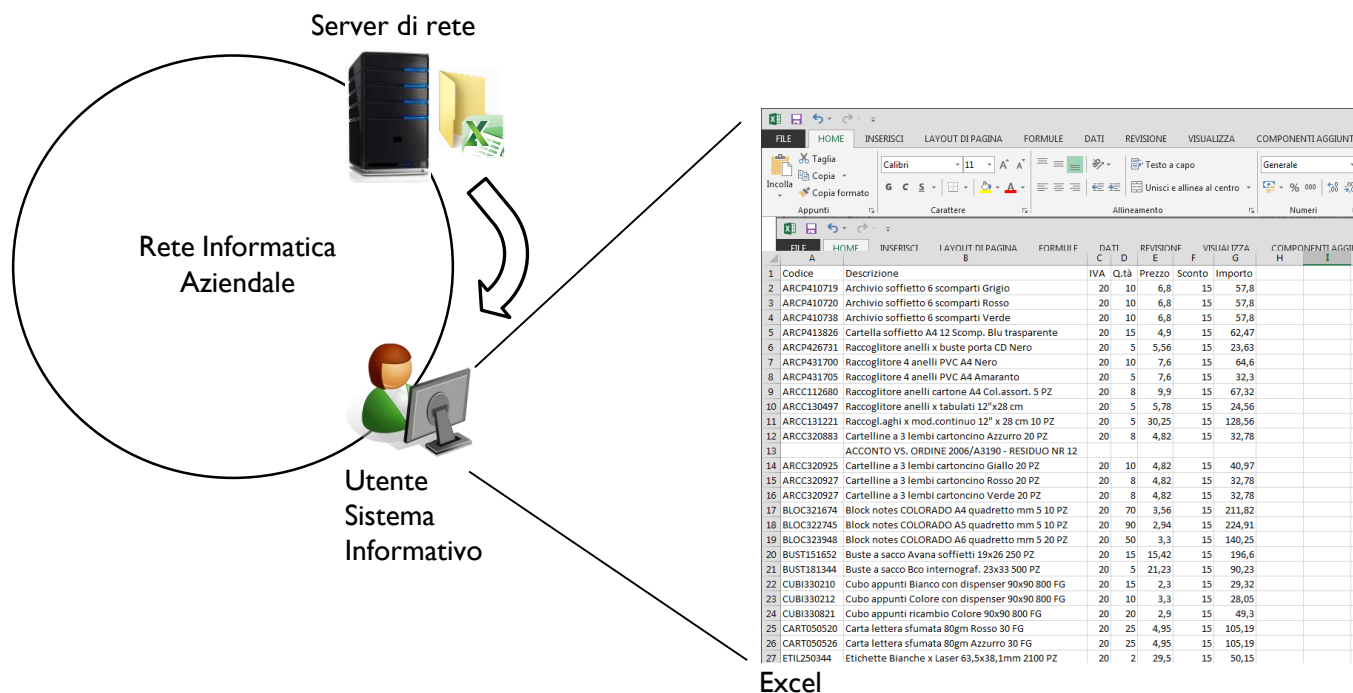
Server di rete

Rete Informatica Aziendale

Utente Sistema Informativo

FILE HOME INSERISCI LAYOUT DI PAGINA FORMULE DATI REVISIONE VISUALIZZA COMPONENTI AGGIUNT

Taglia
Copia
Incolla
Copia formato
Appunti
Calibri 11
G C S
Carattere
Testo a capo
Unisci e allinea al centro
Allineamento
Generale
% 000
Numeri

FILE HOME INSERISCI LAYOUT DI PAGINA FORMULE DATI REVISIONE VISUALIZZA COMPONENTI AGGIU

| | A | B | C | D | E | F | G | H | I |
|---|---|---|---|---|---|---|---|---|---|
| 1 | Codice | Descrizione | IVA | Q.tà | Prezzo | Sconto | Importo | | |
| 2 | ARCP410719 | Archivio soffietto 6 scomparti Grigio | 20 | 10 | 6,8 | 15 | 57,8 | | |
| 3 | ARCP410720 | Archivio soffietto 6 scomparti Rosso | 20 | 10 | 6,8 | 15 | 57,8 | | |
| 4 | ARCP410738 | Archivio soffietto 6 scomparti Verde | 20 | 10 | 6,8 | 15 | 57,8 | | |
| 5 | ARCP413826 | Cartella soffietto A4 12 Scomp. Blu trasparente | 20 | 15 | 4,9 | 15 | 62,47 | | |
| 6 | ARCP426731 | Raccoglitore anelli x buste porta CD Nero | 20 | 5 | 5,56 | 15 | 23,63 | | |
| 7 | ARCP431700 | Raccoglitore 4 anelli PVC A4 Nero | 20 | 10 | 7,6 | 15 | 64,6 | | |
| 8 | ARCP431705 | Raccoglitore 4 anelli PVC A4 Amaranto | 20 | 5 | 7,6 | 15 | 32,3 | | |
| 9 | ARCC112680 | Raccoglitore anelli cartone A4 Col.assort. 5 PZ | 20 | 8 | 9,9 | 15 | 67,32 | | |
| 10 | ARCC130497 | Raccoglitore anelli x tabulati 12"x28 cm | 20 | 5 | 5,78 | 15 | 24,56 | | |
| 11 | ARCC131221 | Raccogl.aghi x mod.continuo 12" x 28 cm 10 PZ | 20 | 5 | 30,25 | 15 | 128,56 | | |
| 12 | ARCC320883 | Cartelline a 3 lembi cartoncino Azzurro 20 PZ | 20 | 8 | 4,82 | 15 | 32,78 | | |
| 13 | | ACCONTO VS. ORDINE 2006/A3190 - RESIDUO NR 12 | | | | | | | |
| 14 | ARCC320925 | Cartelline a 3 lembi cartoncino Giallo 20 PZ | 20 | 10 | 4,82 | 15 | 40,97 | | |
| 15 | ARCC320927 | Cartelline a 3 lembi cartoncino Rosso 20 PZ | 20 | 8 | 4,82 | 15 | 32,78 | | |
| 16 | ARCC320927 | Cartelline a 3 lembi cartoncino Verde 20 PZ | 20 | 8 | 4,82 | 15 | 32,78 | | |
| 17 | BLOC321674 | Block notes COLORADO A4 quadretto mm 5 10 PZ | 20 | 70 | 3,56 | 15 | 211,82 | | |
| 18 | BLOC322745 | Block notes COLORADO A5 quadretto mm 5 10 PZ | 20 | 90 | 2,94 | 15 | 224,91 | | |
| 19 | BLOC323948 | Block notes COLORADO A6 quadretto mm 5 20 PZ | 20 | 50 | 3,3 | 15 | 140,25 | | |
| 20 | BUST151652 | Buste a sacco Avana soffietti 19x26 250 PZ | 20 | 15 | 15,42 | 15 | 196,6 | | |
| 21 | BUST181344 | Buste a sacco Bco internograf. 23x33 500 PZ | 20 | 5 | 21,23 | 15 | 90,23 | | |
| 22 | CUBI330210 | Cubo appunti Bianco con dispenser 90x90 800 FG | 20 | 15 | 2,3 | 15 | 29,32 | | |
| 23 | CUBI330212 | Cubo appunti Colore con dispenser 90x90 800 FG | 20 | 10 | 3,3 | 15 | 28,05 | | |
| 24 | CUBI330821 | Cubo appunti ricambio Colore 90x90 800 FG | 20 | 20 | 2,9 | 15 | 49,3 | | |
| 25 | CART050520 | Carta lettera sfumata 80gm Rosso 30 FG | 20 | 25 | 4,95 | 15 | 105,19 | | |
| 26 | CART050526 | Carta lettera sfumata 80gm Azzurro 30 FG | 20 | 25 | 4,95 | 15 | 105,19 | | |
| 27 | ETIL250344 | Etichette Bianche x Laser 63,5x38,1mm 2100 PZ | 20 | 2 | 29,5 | 15 | 50,15 | | |

Excel